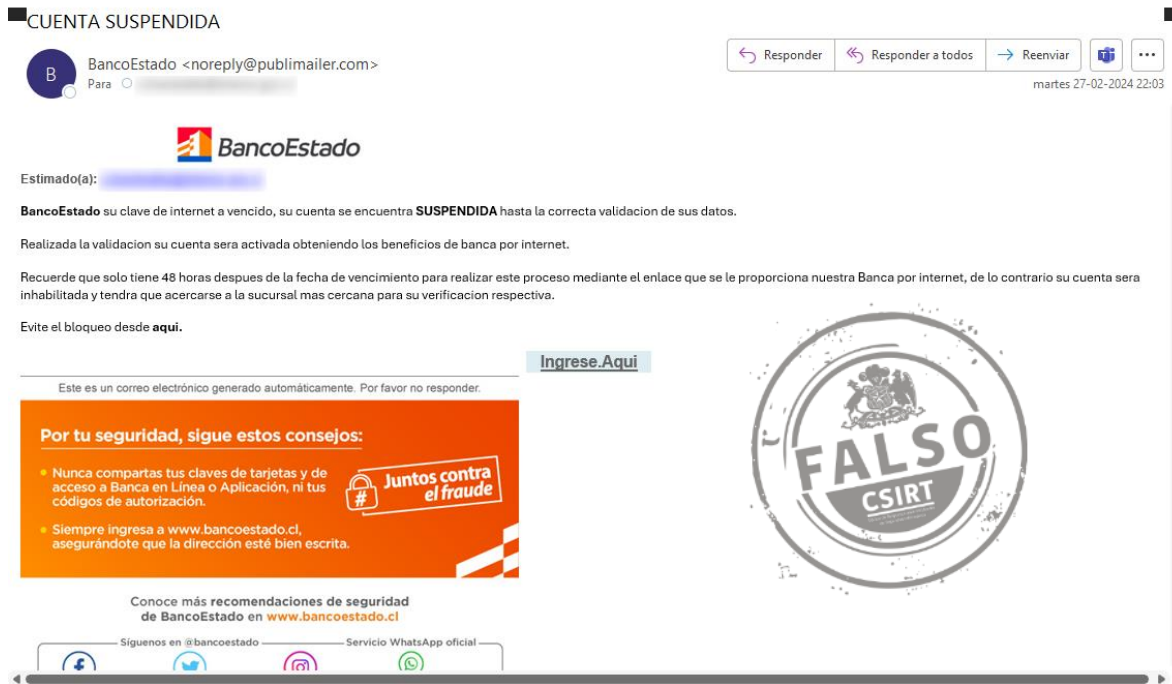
CUENTA SUSPENDIDA

B

BancoEstado <noreply@publimailer.com>
Para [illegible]

Responder | Responder a todos | Reenviar | ...

martes 27-02-2024 22:03

BancoEstado

Estimado(a): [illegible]

**BancoEstado** su clave de internet a vencido, su cuenta se encuentra **SUSPENDIDA** hasta la correcta validacion de sus datos.

Realizada la validacion su cuenta sera activada obteniendo los beneficios de banca por internet.

Recuerde que solo tiene 48 horas despues de la fecha de vencimiento para realizar este proceso mediante el enlace que se le proporciona nuestra Banca por internet, de lo contrario su cuenta sera inhabilitada y tendra que acercarse a la sucursal mas cercana para su verificacion respectiva.

Evite el bloqueo desde **aqui.**

Ingrese.Aqui

Este es un correo electrónico generado automáticamente. Por favor no responder.

Por tu seguridad, sigue estos consejos:

• Nunca compartas tus claves de tarjetas y de acceso a Banca en Línea o Aplicación, ni tus códigos de autorización.

• Siempre ingresa a www.bancoestado.cl, asegurándote que la dirección esté bien escrita.

Juntos contra el fraude

Conoce más recomendaciones de seguridad de BancoEstado en www.bancoestado.cl

Síguenos en @bancoestado — Servicio WhatsApp oficial

FALSO
CSIRT